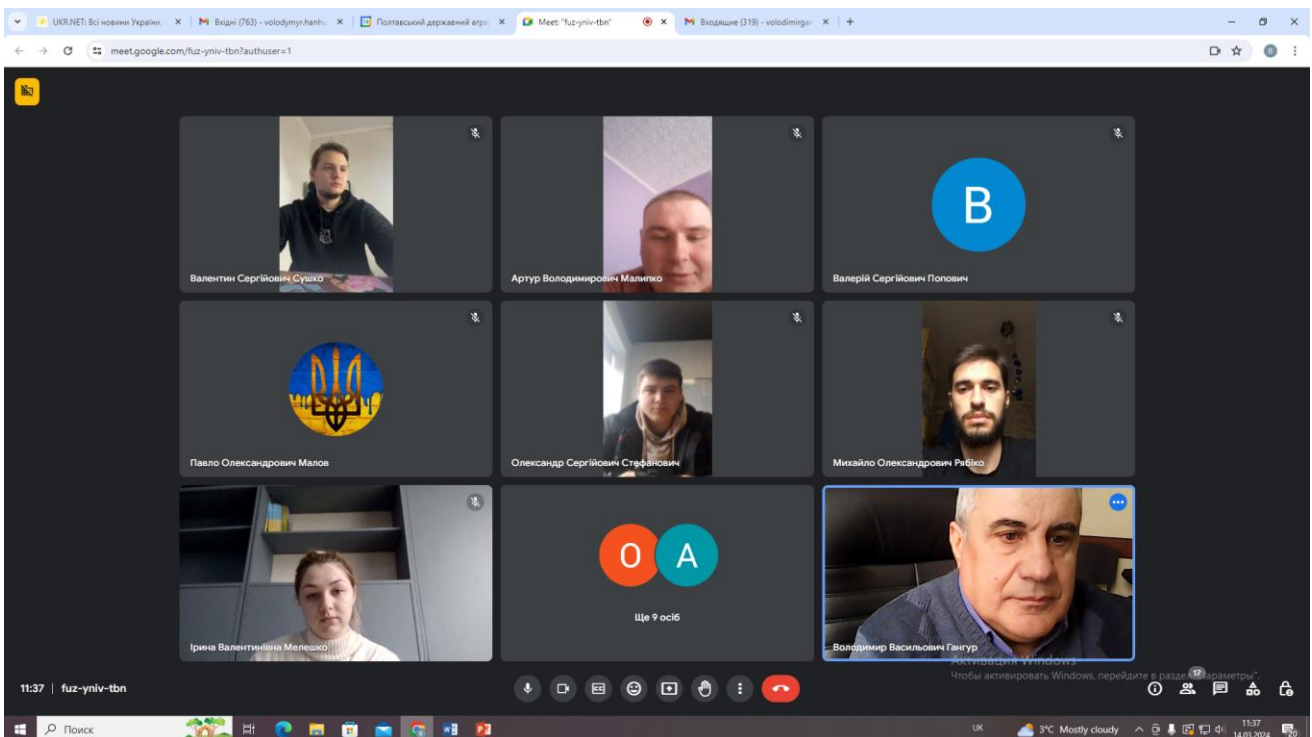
UKR.NET: Всі новини України ×
Вхідні (763) - volodymyr.hanhu ×
Полтавський державний агра ×
Meet: "fuz-yniv-tbn" ×
Входящие (319) - volodimirga ×
+

meet.google.com/fuz-yniv-tbn?authuser=1

Валентин Сергійович Сушко
Артур Володимирович Малипко
B
Валерій Сергійович Попович
Павло Олександрович Малов
Олександр Сергійович Стефанович
Михайло Олександрович Рябко
Ірина Валентинівна Мелешко
O A
Ще 9 осіб
Володимир Васильович Гангур

Активация Windows
Чтобы активировать Windows, перейдите в раздел "Параметры".

11:37 | fuz-yniv-tbn

17

Поиск

UK
3°C Mostly cloudy
11:37
14.03.2024
20